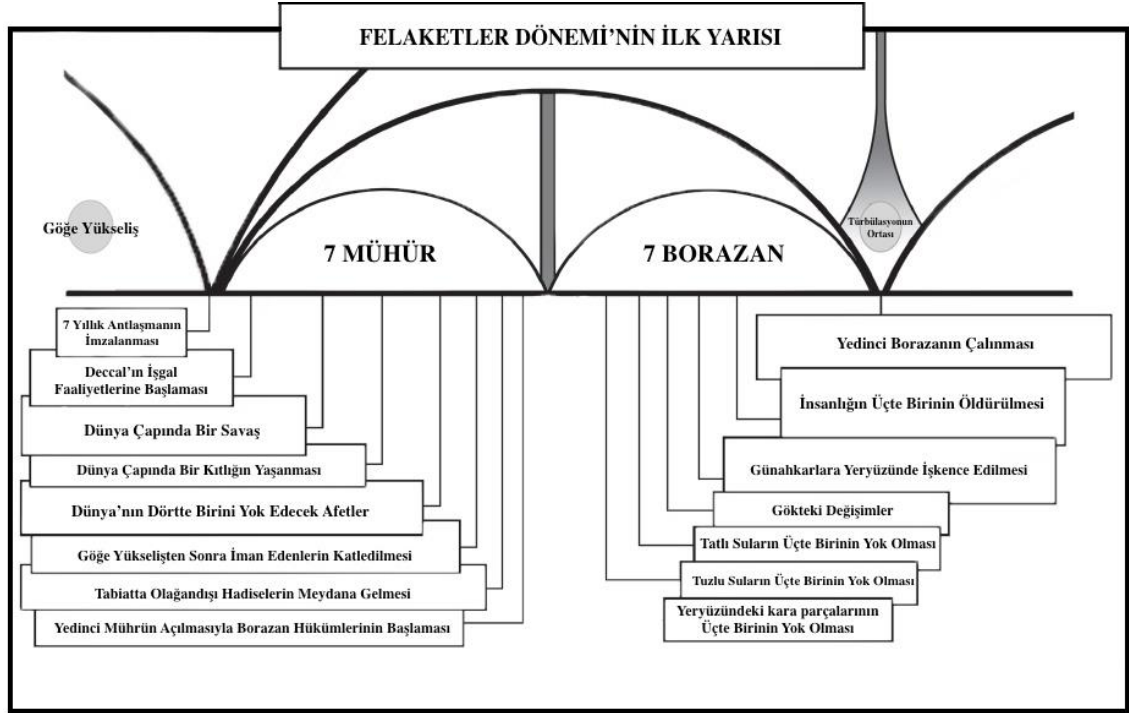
FELAKETLER DÖNEMİ'NİN İLK YARISI

Göğe Yükseliş

7 MÜHÜR

7 BORAZAN

Türbülasyonun Ortası

7 Yıllık Antlaşmanın İmzalanması

Deccal'ın İşgal Faaliyetlerine Başlaması

Dünya Çapında Bir Savaş

Dünya Çapında Bir Kıtlığın Yaşanması

Dünya'nın Dörtte Birini Yok Edecek Afetler

Göğe Yükselişten Sonra İman Edenlerin Katledilmesi

Tabiatta Olağandışı Hadiselerin Meydana Gelmesi

Yedinci Mührün Açılmasıyla Borazan Hükümlerinin Başlaması

Yedinci Borazanın Çalınması

İnsanlığın Üçte Birinin Öldürülmesi

Günahkarlara Yeryüzünde İşkence Edilmesi

Gökteki Değişimler

Tatlı Suların Üçte Birinin Yok Olması

Tuzlu Suların Üçte Birinin Yok Olması

Yeryüzündeki kara parçalarının Üçte Birinin Yok Olması